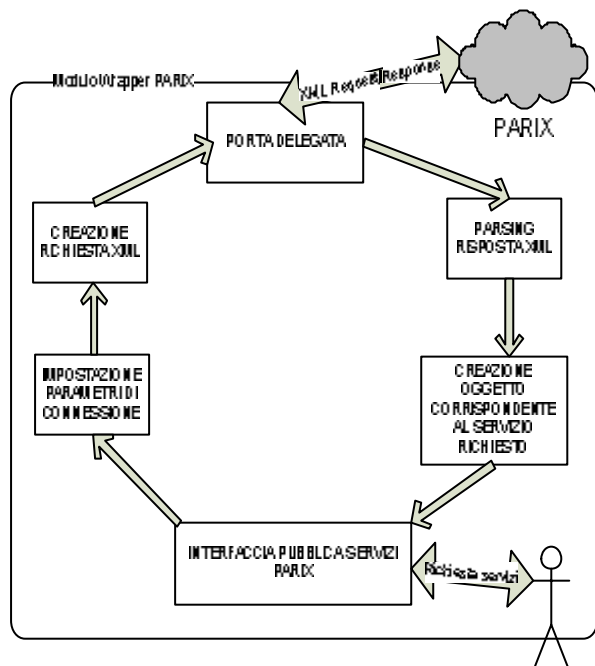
Modulo Wrapper PARIX

XML Request/Response

PARIX

PORTA DELEGATA

PARSING RISPOSTA XML

CREAZIONE OGGETTO CORRISPONDENTE AL SERVIZIO RICHIESTO

INTERFACCIA PUBBLICA SERVIZI PARIX

Richiesta servizi

IMPOSTAZIONE PARAMETRI DI CONNESSIONE

CREAZIONE RICHIESTA XML